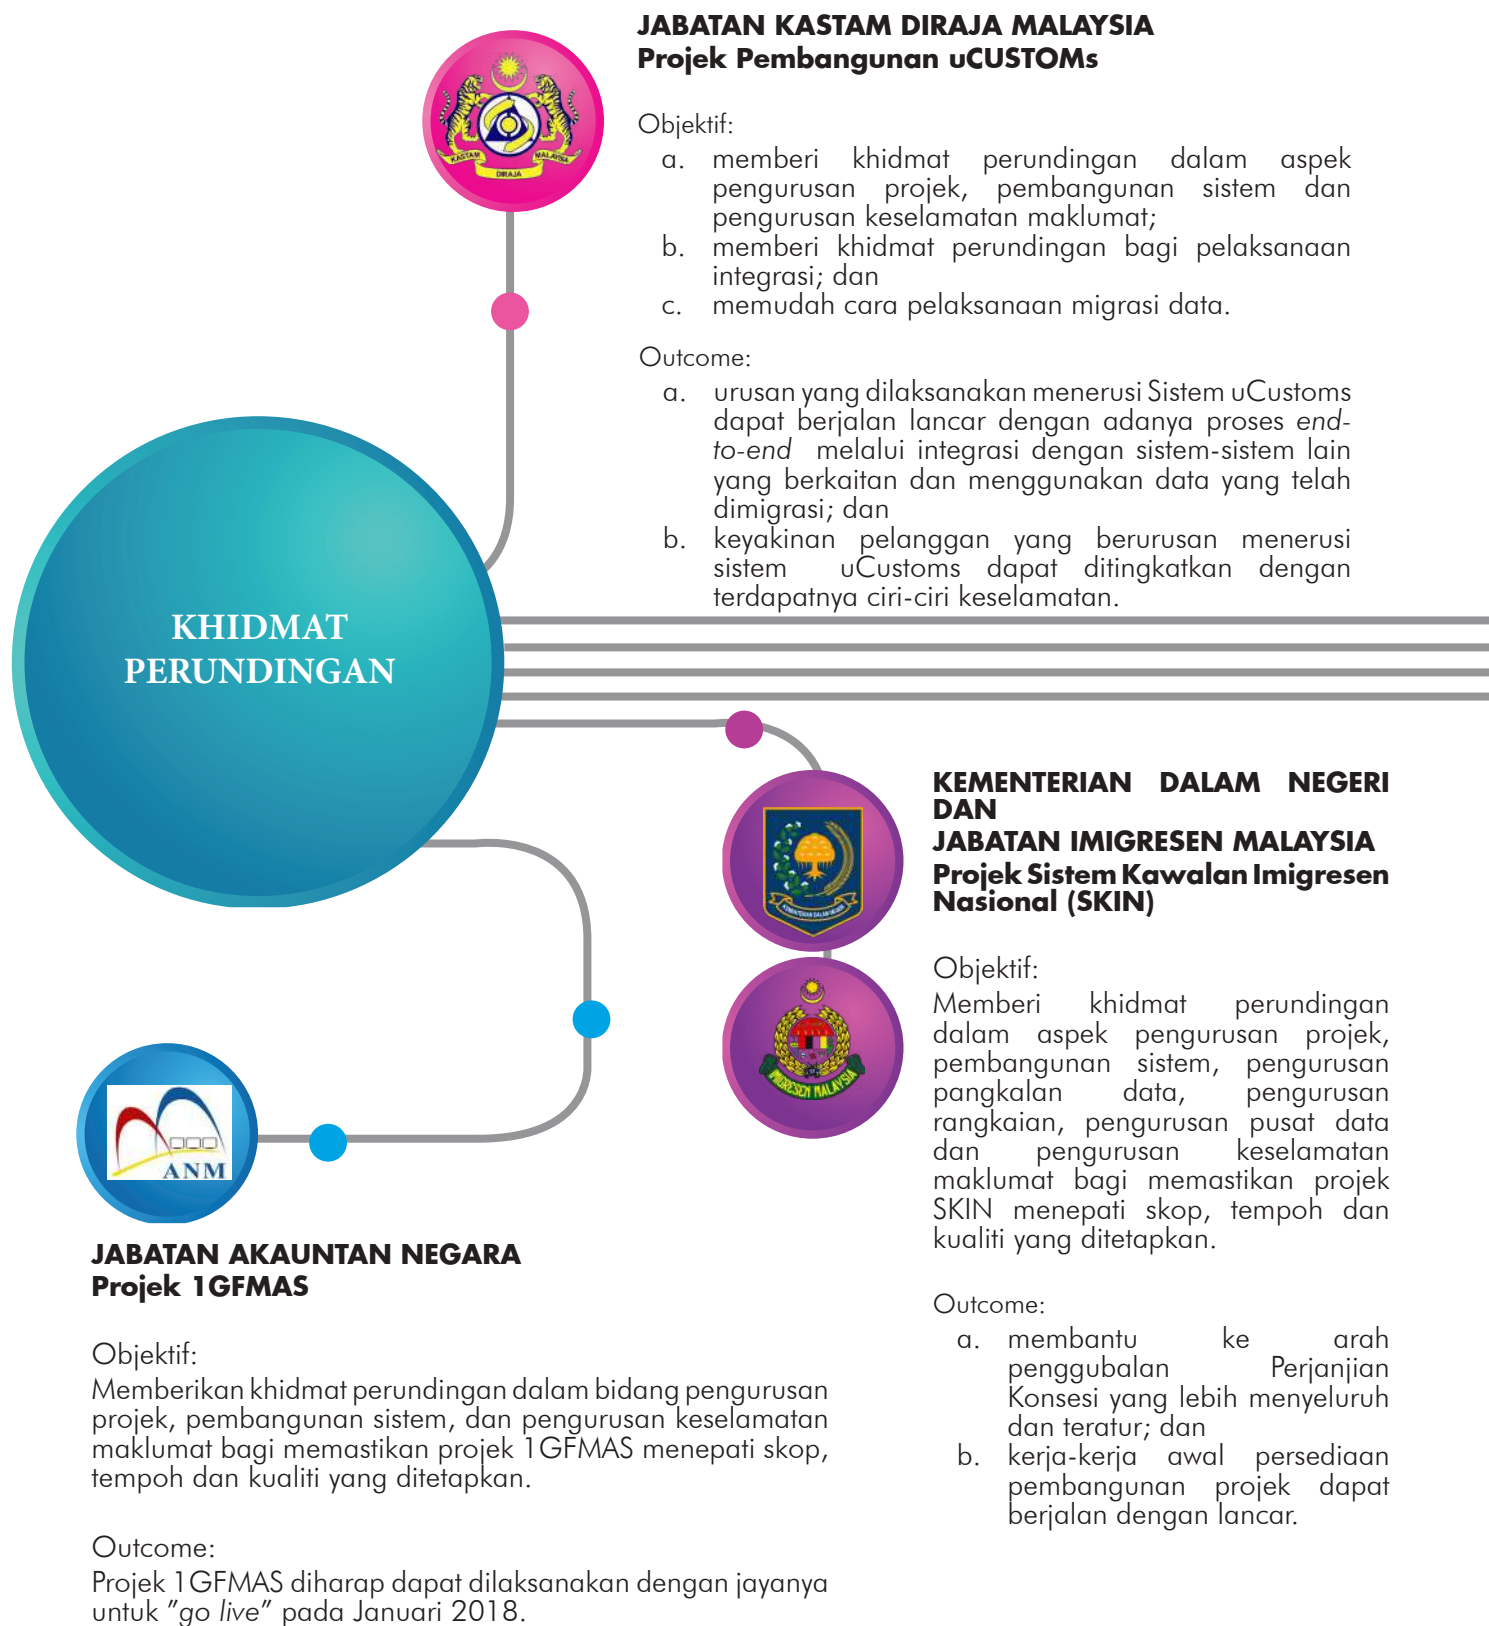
JABATAN KASTAM DIRAJA MALAYSIA
Projek Pembangunan uCUSTOMs

KASTAM DIRAJA MALAYSIA

Objektif:
a. memberi khidmat perundingan dalam aspek pengurusan projek, pembangunan sistem dan pengurusan keselamatan maklumat;
b. memberi khidmat perundingan bagi pelaksanaan integrasi; dan
c. memudah cara pelaksanaan migrasi data.

Outcome:
a. urusan yang dilaksanakan menerusi Sistem uCustoms dapat berjalan lancar dengan adanya proses *end-to-end* melalui integrasi dengan sistem-sistem lain yang berkaitan dan menggunakan data yang telah dimigrasi; dan
b. keyakinan pelanggan yang berurusan menerusi sistem uCustoms dapat ditingkatkan dengan terdapatnya ciri-ciri keselamatan.

KHIDMAT PERUNDINGAN

KEMENTERIAN DALAM NEGERI DAN
JABATAN IMIGRESEN MALAYSIA
Projek Sistem Kawalan Imigresen Nasional (SKIN)

IMIGRESEN MALAYSIA

Objektif:
Memberi khidmat perundingan dalam aspek pengurusan projek, pembangunan sistem, pengurusan pangkalan data, pengurusan rangkaian, pengurusan pusat data dan pengurusan keselamatan maklumat bagi memastikan projek SKIN menepati skop, tempoh dan kualiti yang ditetapkan.

Outcome:
a. membantu ke arah penggubalan Perjanjian Konsesi yang lebih menyeluruh dan teratur; dan
b. kerja-kerja awal persediaan pembangunan projek dapat berjalan dengan lancar.

ANM

JABATAN AKAUNTAN NEGARA
Projek 1GFMAS

Objektif:
Memberikan khidmat perundingan dalam bidang pengurusan projek, pembangunan sistem, dan pengurusan keselamatan maklumat bagi memastikan projek 1GFMAS menepati skop, tempoh dan kualiti yang ditetapkan.

Outcome:
Projek 1GFMAS diharap dapat dilaksanakan dengan jayanya untuk "*go live*" pada Januari 2018.